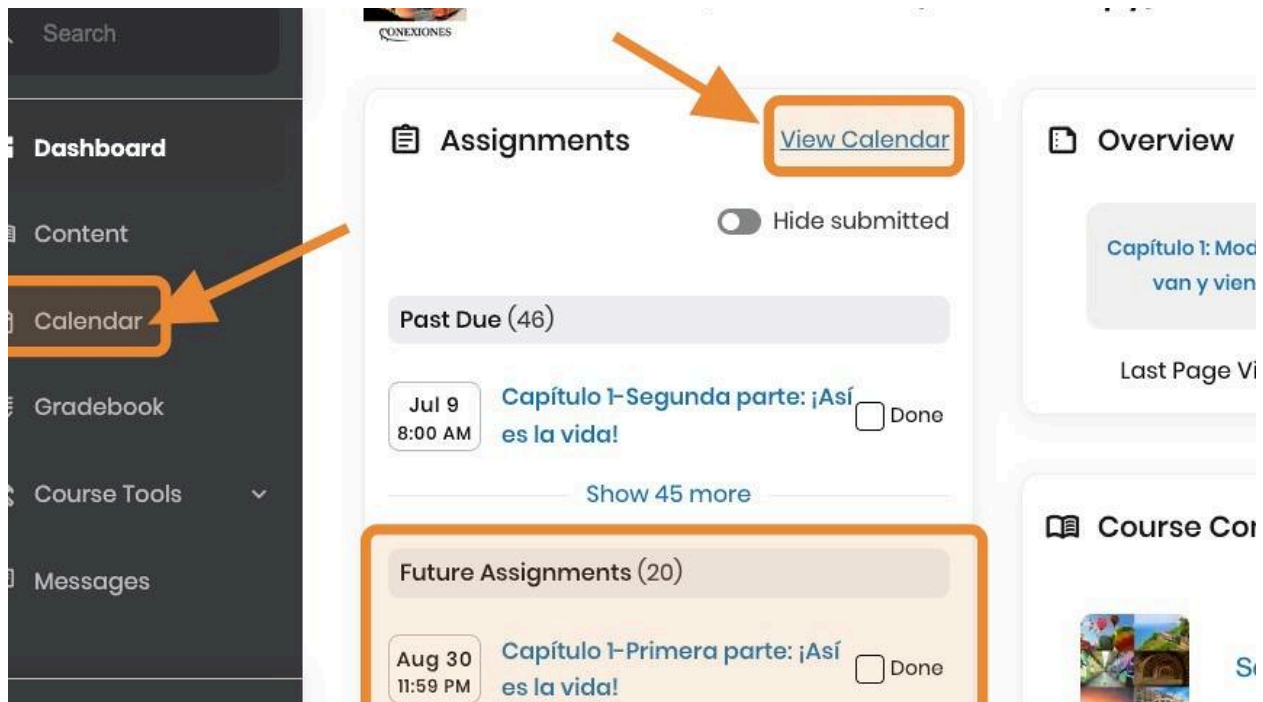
Search

Dashboard

Content

Calendar

Gradebook

Course Tools

Messages

CONEXIONES

Assignments

View Calendar

Hide submitted

Past Due (46)

Jul 9
8:00 AM

Capítulo 1-Segunda parte: ¡Así es la vida!

Done

Show 45 more

Future Assignments (20)

Aug 30
11:59 PM

Capítulo 1-Primera parte: ¡Así es la vida!

Done

Overview

Capítulo 1: Mod van y vien

Last Page Vi

Course Co

S